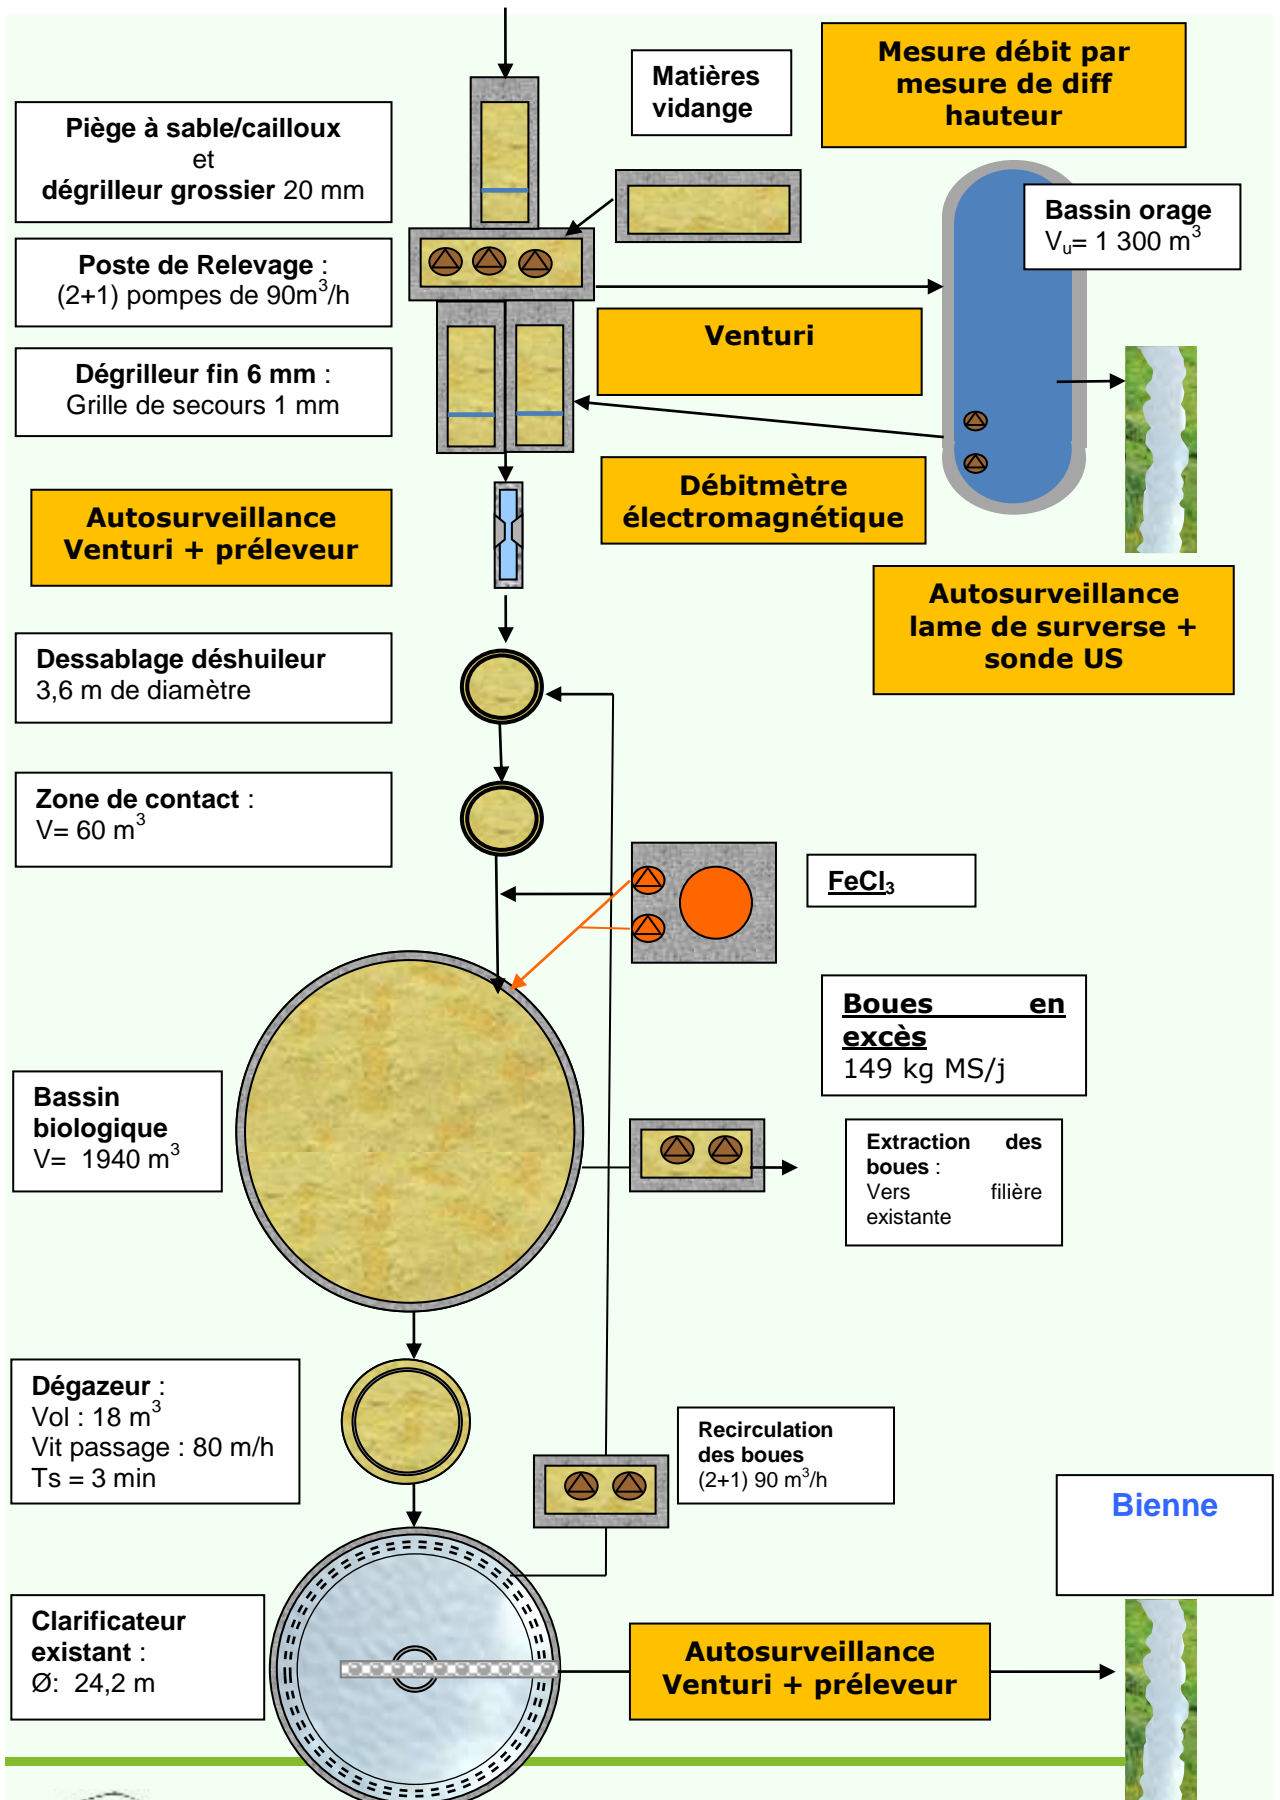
Matières vidange

Mesure débit par mesure de diff hauteur

Piège à sable/cailloux et dégrilleur grossier 20 mm

Bassin orage
$V_u$= 1 300 $m^3$

Poste de Relevage :
(2+1) pompes de $90m^3/h$

Venturi

Dégrilleur fin 6 mm :
Grille de secours 1 mm

Débitmètre électromagnétique

Autosurveillance Venturi + préleveur

Autosurveillance lame de surverse + sonde US

Dessablage déshuileur
3,6 m de diamètre

Zone de contact :
V= 60 $m^3$

$FeCl_3$

Boues en excès
149 kg MS/j

Bassin biologique
V= 1940 $m^3$

Extraction des boues :
Vers filière existante

Dégazeur :
Vol : 18 $m^3$
Vit passage : 80 m/h
Ts = 3 min

Recirculation des boues
(2+1) 90 $m^3/h$

Bienne

Clarificateur existant :
Ø: 24,2 m

Autosurveillance Venturi + préleveur